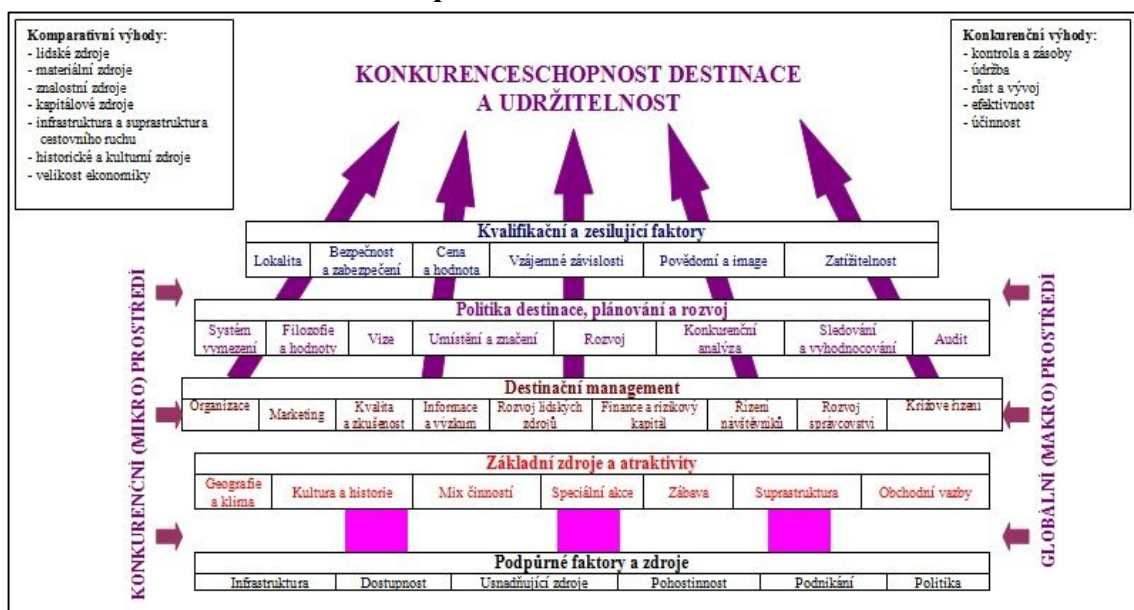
Komparativní výhody:
- lidské zdroje
- materiální zdroje
- znalostní zdroje
- kapitálové zdroje
- infrastruktura a suprastruktura cestovního ruchu
- historické a kulturní zdroje
- velikost ekonomiky

KONKURENCESCHOPNOST DESTINACE A UDRŽITELNOST

Konkurenční výhody:
- kontrola a zásoby
- údržba
- růst a vývoj
- efektivnost
- účinnost

KONKURENČNÍ (MIKRO) PROSTŘEDÍ

GLOBÁLNÍ (MAKRO) PROSTŘEDÍ

Kvalifikační a zesilující faktory

| Lokalita | Bezpečnost a zabezpečení | Cena a hodnota | Vzájemné závislosti | Povědomí a image | Zatížitelnost |
|---|---|---|---|---|---|

Politika destinace, plánování a rozvoj

| Systém vymezení | Filozofie a hodnoty | Vize | Umístění a značení | Rozvoj | Konkurenční analýza | Sledování a vyhodnocování | Audit |
|---|---|---|---|---|---|---|---|

Destinační management

| Organizace | Marketing | Kvalita a zkušenost | Informace a výzkum | Rozvoj lidských zdrojů | Finance a rizikový kapitál | Řízení návštěvníků | Rozvoj správcovství | Krizové řízení |
|---|---|---|---|---|---|---|---|---|

Základní zdroje a atraktivity

| Geografie a klima | Kultura a historie | Mix činností | Speciální akce | Zábava | Suprastruktura | Obchodní vazby |
|---|---|---|---|---|---|---|

Podpůrné faktory a zdroje

| Infrastruktura | Dostupnost | Usnadňující zdroje | Pohostinnost | Podnikání | Politika |
|---|---|---|---|---|---|